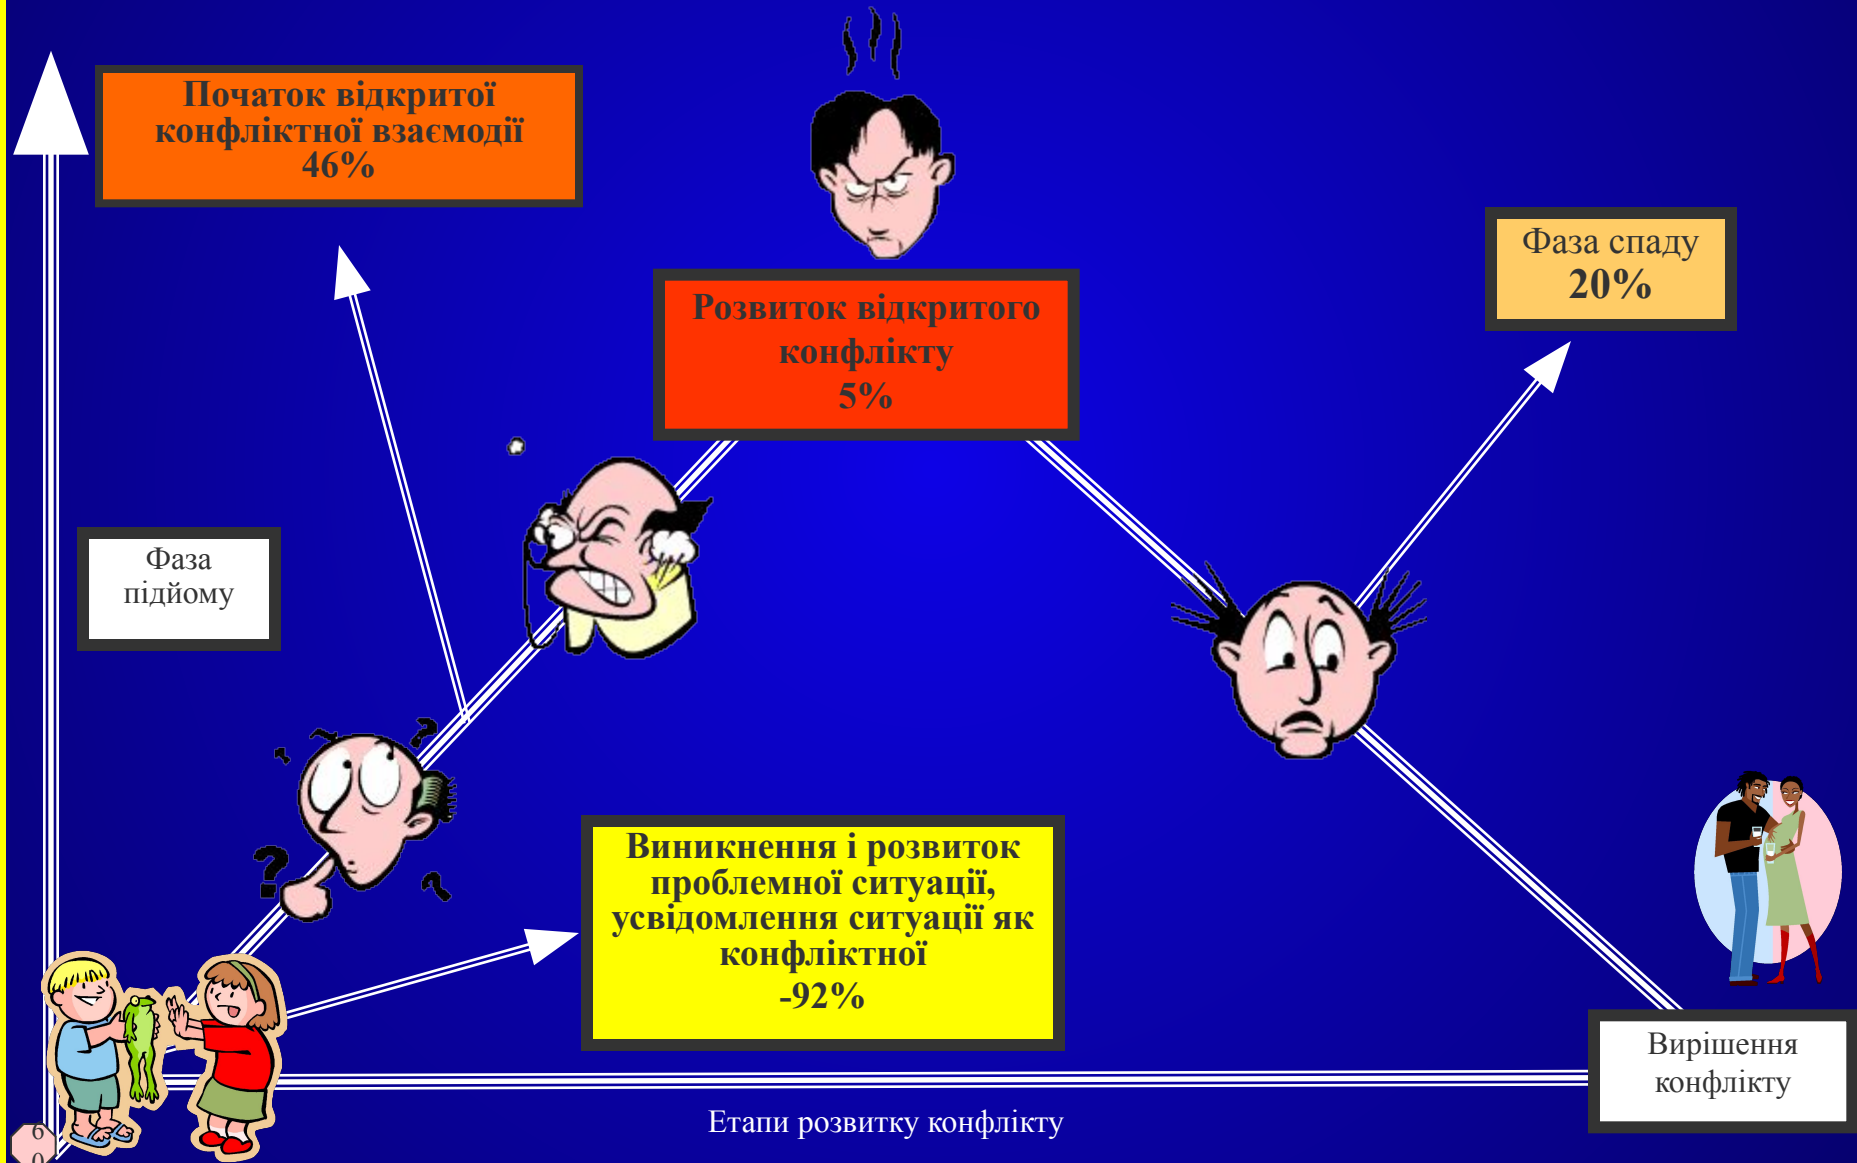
Початок відкритої конфліктної взаємодії
46%

Розвиток відкритого конфлікту
5%

Фаза спаду
20%

Фаза підйому

Виникнення і розвиток проблемної ситуації, усвідомлення ситуації як конфліктної
-92%

Вирішення конфлікту

Етапи розвитку конфлікту

6
0